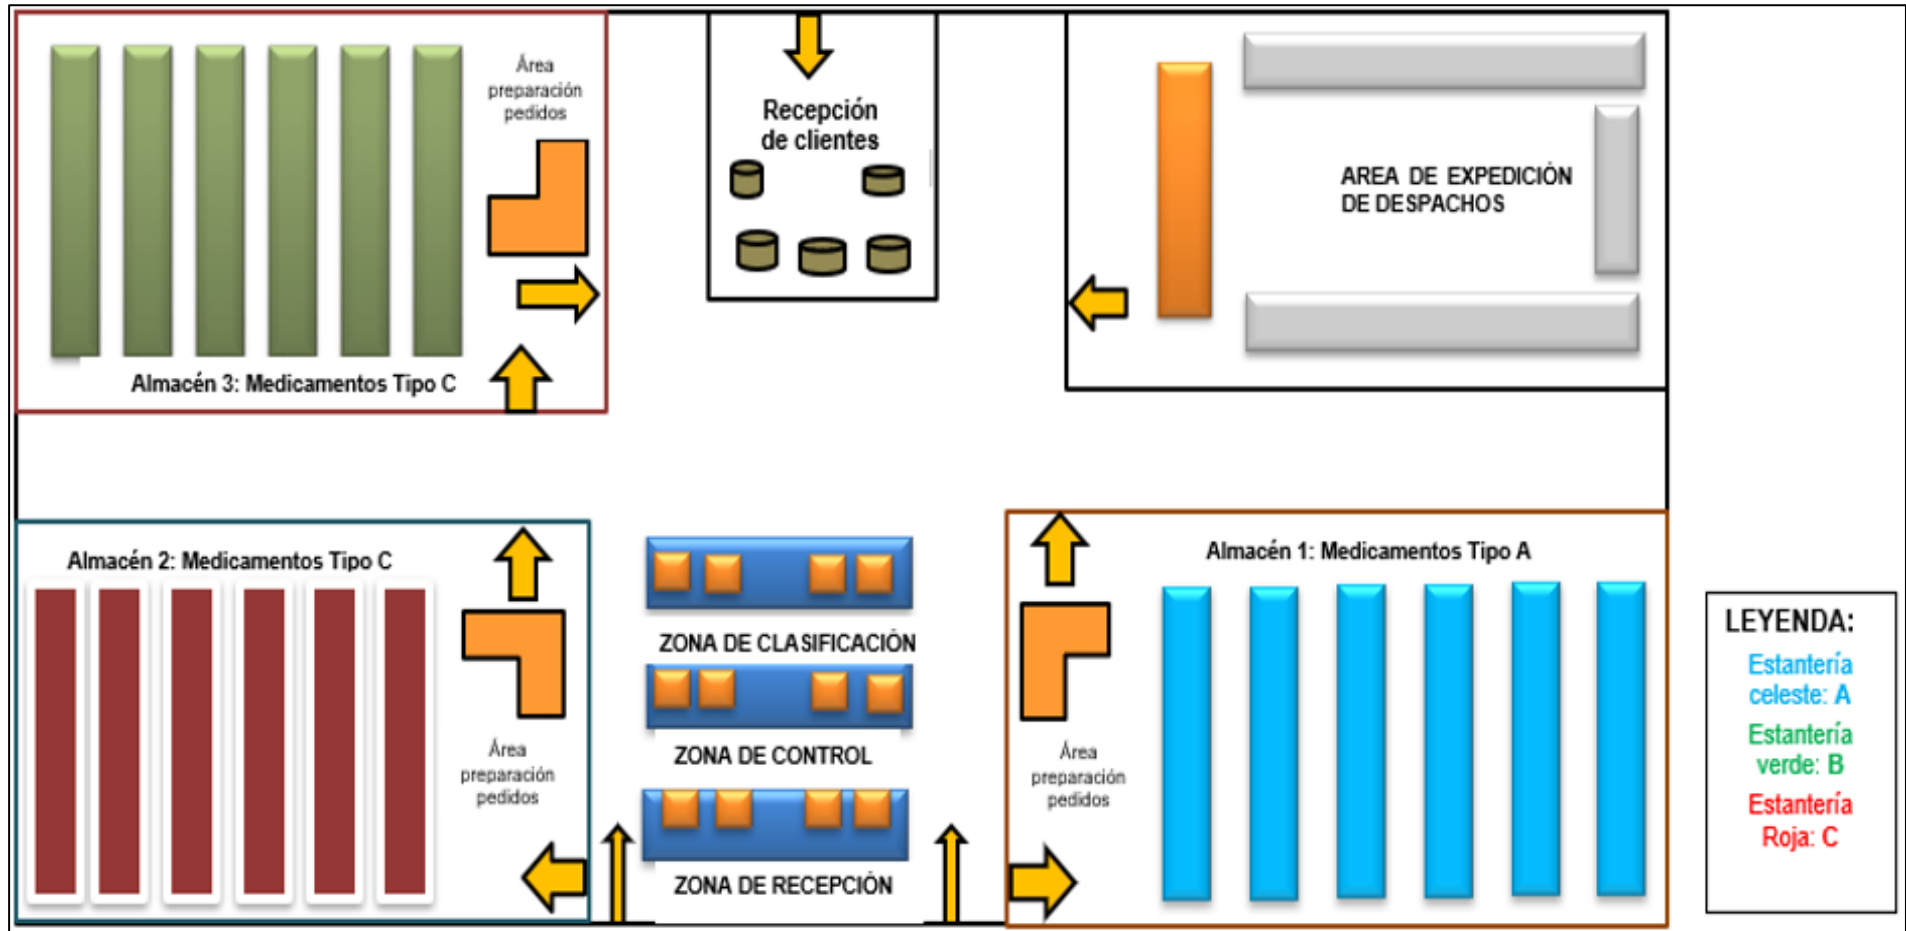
Área preparación pedidos

Almacén 3: Medicamentos Tipo C

Recepción de clientes

AREA DE EXPEDICIÓN DE DESPACHOS

Almacén 2: Medicamentos Tipo C

ZONA DE CLASIFICACIÓN

ZONA DE CONTROL

ZONA DE RECEPCIÓN

Área preparación pedidos

Almacén 1: Medicamentos Tipo A

Área preparación pedidos

LEYENDA:
Estantería celeste: A
Estantería verde: B
Estantería Roja: C